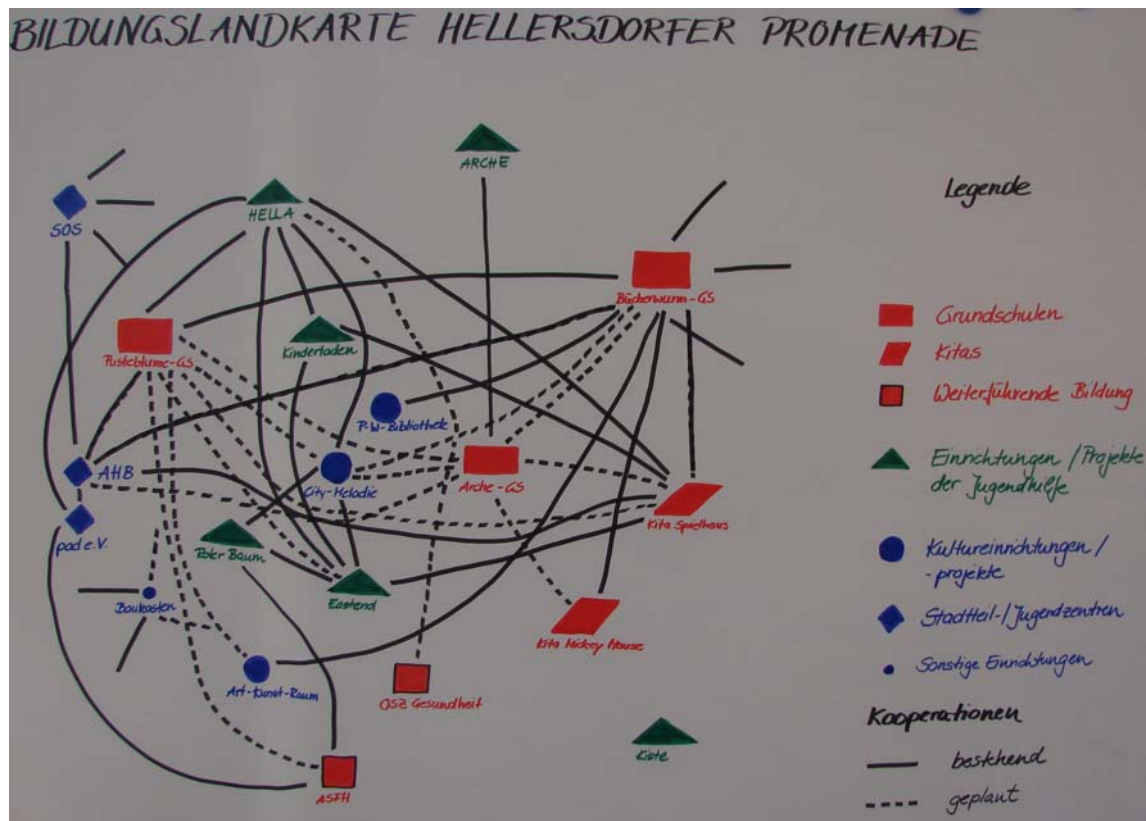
BILDUNGSLANDKARTE HELLERSDORFER PROMENADE

ARCHE
SOS
HELLA
Bücherwurm-GS
Pusteblume-GS
Kinderladen
P.-W.-Bibliothek
AHB
City-Melodie
Arche-GS
Kita Spielhaus
pad e.V.
Roter Baum
Baukasten
Eastend
Kita Mickey Mouse
Art-Kunst-Raum
OSZ Gesundheit
ASFH
Kiste

Legende
Grundschulen
Kitas
Weiterführende Bildung
Einrichtungen / Projekte der Jugendhilfe
Kultureinrichtungen / -projekte
Stadtteil-/Jugendzentren
Sonstige Einrichtungen
Kooperationen
bestehend
geplant